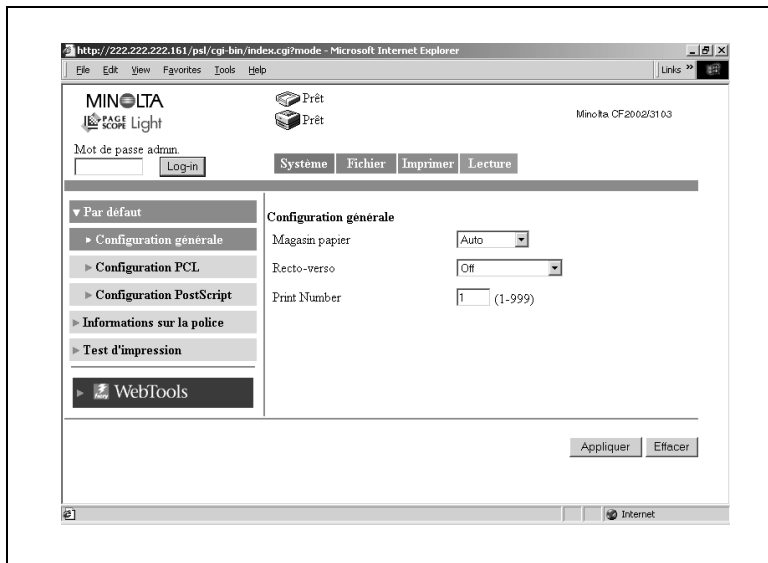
http://222.222.222.161/psl/cgi-bin/index.cgi?mode - Microsoft Internet Explorer

File Edit View Favorites Tools Help

Links »

MINOLTA

PAGE SCOPE Light

Prêt

Prêt

Minolta CF2002/3103

Mot de passe admn.

Log-in

Système Fichier Imprimer Lecture

▼ Par défaut

► Configuration générale

► Configuration PCL

► Configuration PostScript

► Informations sur la police

► Test d'impression

► WebTools

Configuration générale

Magasin papier | Auto

Recto-verso | Off

Print Number | 1 (1-999)

Appliquer Effacer

Internet